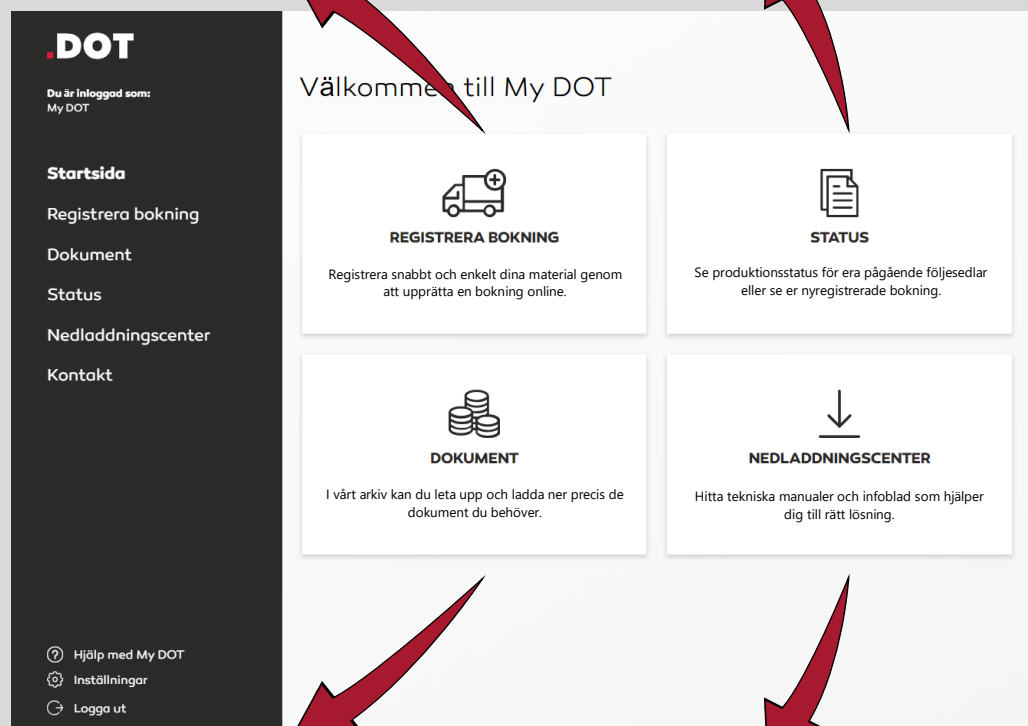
.DOT

Du är inloggad som:
My DOT

Startsida

Registrera bokning

Dokument

Status

Nedladdningscenter

Kontakt

Hjälp med My DOT

Inställningar

Logga ut

Välkomm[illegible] till My DOT

REGISTRERA BOKNING

Registrera snabbt och enkelt dina material genom att upprätta en bokning online.

STATUS

Se produktionsstatus för era pågående följesedlar eller se er nyregistrerade bokning.

DOKUMENT

I vårt arkiv kan du leta upp och ladda ner precis de dokument du behöver.

NEDLADDNINGSCENTER

Hitta tekniska manualer och infoblad som hjälper dig till rätt lösning.